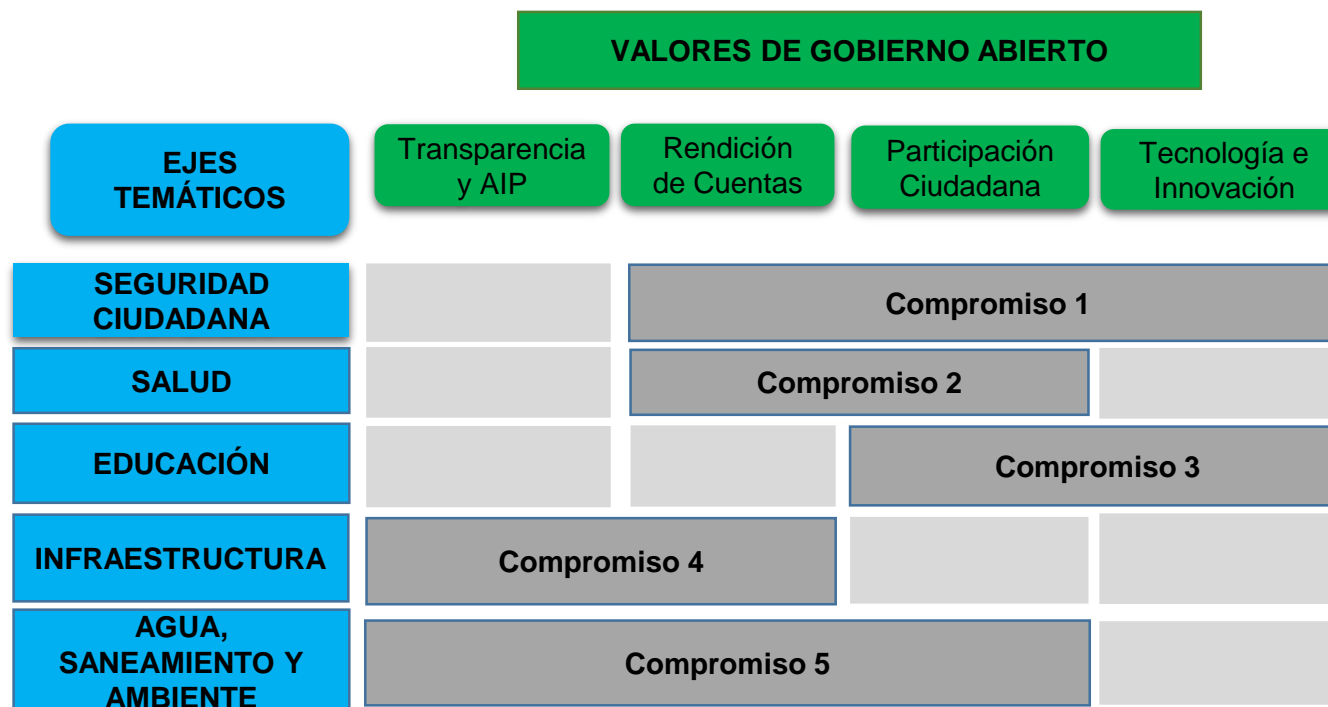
VALORES DE GOBIERNO ABIERTO

| EJES TEMÁTICOS | Transparencia y AIP | Rendición de Cuentas | Participación Ciudadana | Tecnología e Innovación |
|---|---|---|---|---|
| SEGURIDAD CIUDADANA | | Compromiso 1 | | |
| SALUD | | Compromiso 2 | | |
| EDUCACIÓN | | | Compromiso 3 | |
| INFRAESTRUCTURA | Compromiso 4 | | | |
| AGUA, SANEAMIENTO Y AMBIENTE | Compromiso 5 | | | |